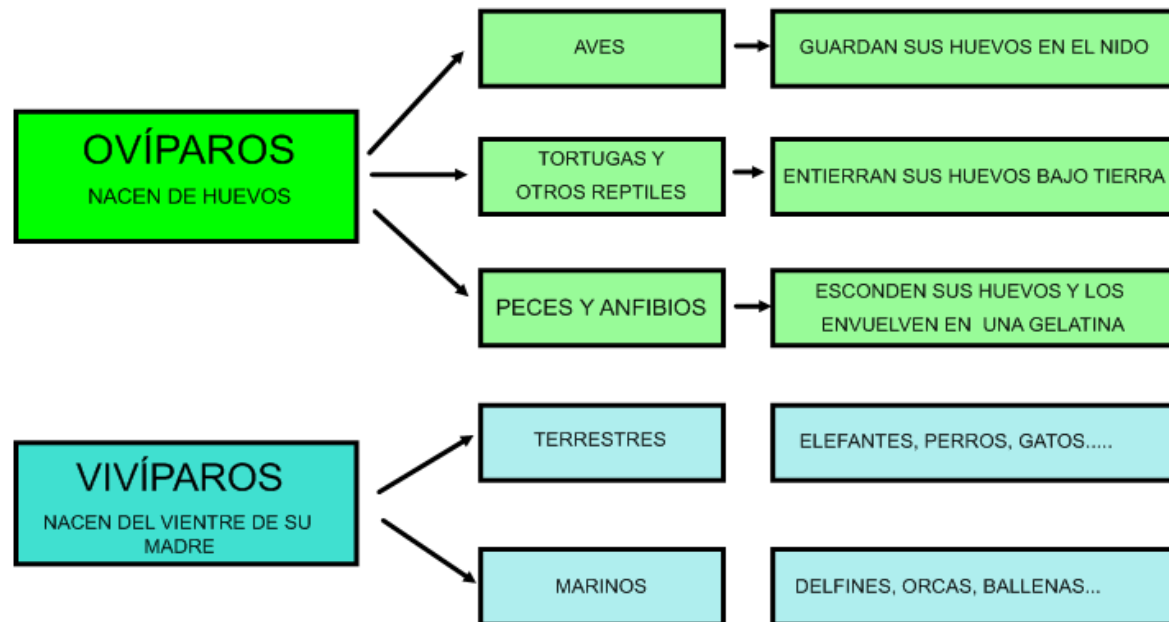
OVÍPAROS
NACEN DE HUEVOS

AVES
GUARDAN SUS HUEVOS EN EL NIDO

TORTUGAS Y OTROS REPTILES
ENTIERRAN SUS HUEVOS BAJO TIERRA

PECES Y ANFIBIOS
ESCONDEN SUS HUEVOS Y LOS ENVUELVEN EN UNA GELATINA

VIVÍPAROS
NACEN DEL VIENTRE DE SU MADRE

TERRESTRES
ELEFANTES, PERROS, GATOS.....

MARINOS
DELFINES, ORCAS, BALLENAS...